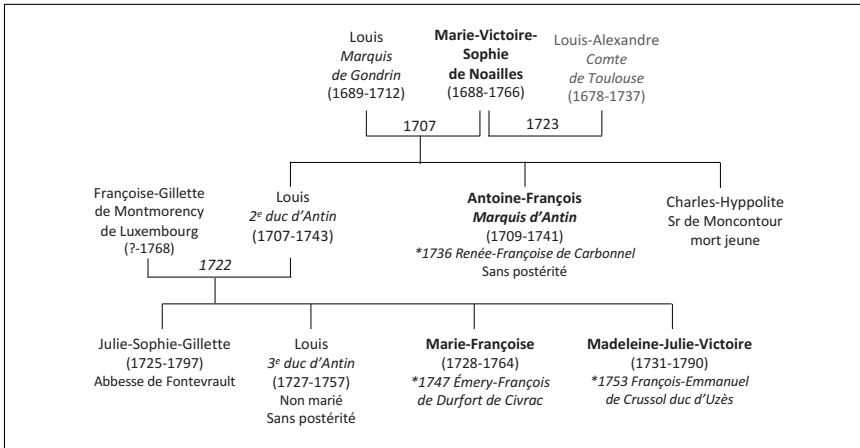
Louis
Marquis de Gondrin
(1689-1712)

Marie-Victoire-Sophie de Noailles
(1688-1766)

Louis-Alexandre
Comte de Toulouse
(1678-1737)

1707

1723

Françoise-Gillette de Montmorency de Luxembourg
(?-1768)

Louis
$2^e$ duc d'Antin
(1707-1743)

1722

Antoine-François
Marquis d'Antin
(1709-1741)
*1736 Renée-Françoise de Carbonnel
Sans postérité

Charles-Hyppolite
Sr de Moncontour
mort jeune

Julie-Sophie-Gillette
(1725-1797)
Abbesse de Fontevrault

Louis
$3^e$ duc d'Antin
(1727-1757)
Non marié
Sans postérité

Marie-Françoise
(1728-1764)
*1747 Émery-François de Durfort de Civrac

Madeleine-Julie-Victoire
(1731-1790)
*1753 François-Emmanuel de Crussol duc d'Uzès